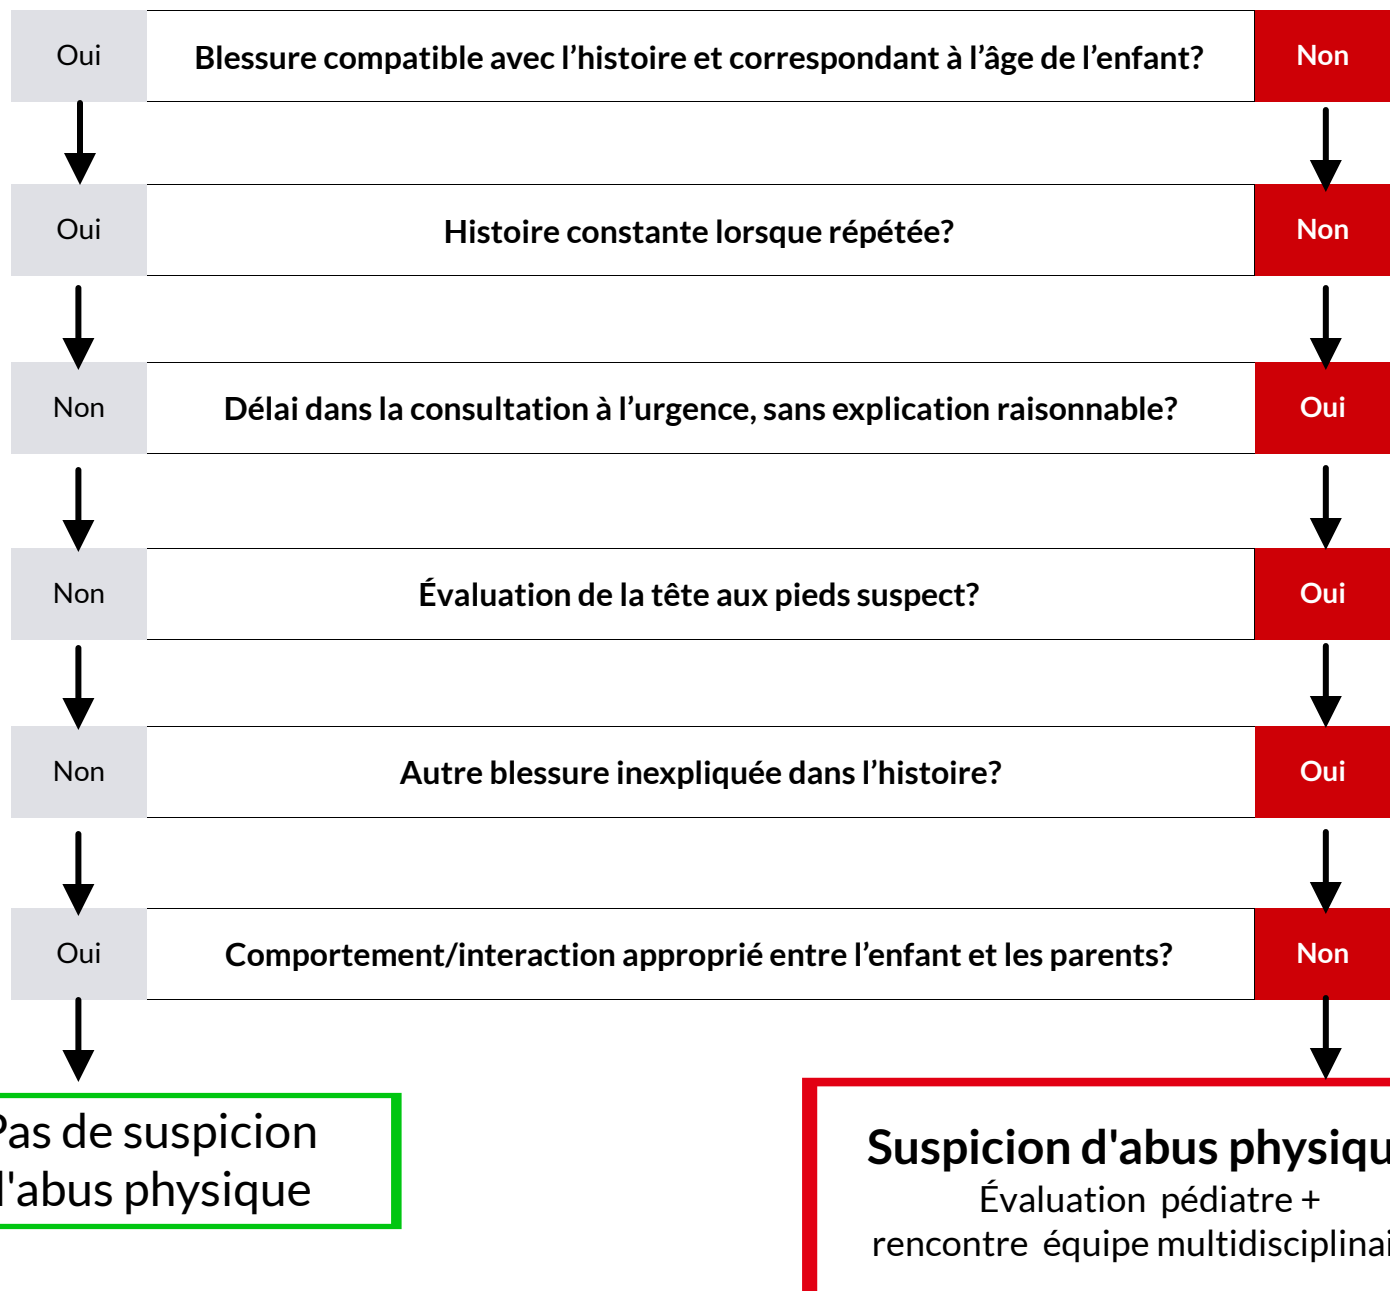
Oui

Blessure compatible avec l’histoire et correspondant à l’âge de l’enfant?

Non

Oui

Histoire constante lorsque répétée?

Non

Non

Délai dans la consultation à l’urgence, sans explication raisonnable?

Oui

Non

Évaluation de la tête aux pieds suspect?

Oui

Non

Autre blessure inexpliquée dans l’histoire?

Oui

Oui

Comportement/interaction approprié entre l’enfant et les parents?

Non

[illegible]as de suspicion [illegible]'abus physique

Suspicion d'abus physiqu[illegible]
Évaluation pédiatre +
rencontre équipe multidisciplina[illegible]